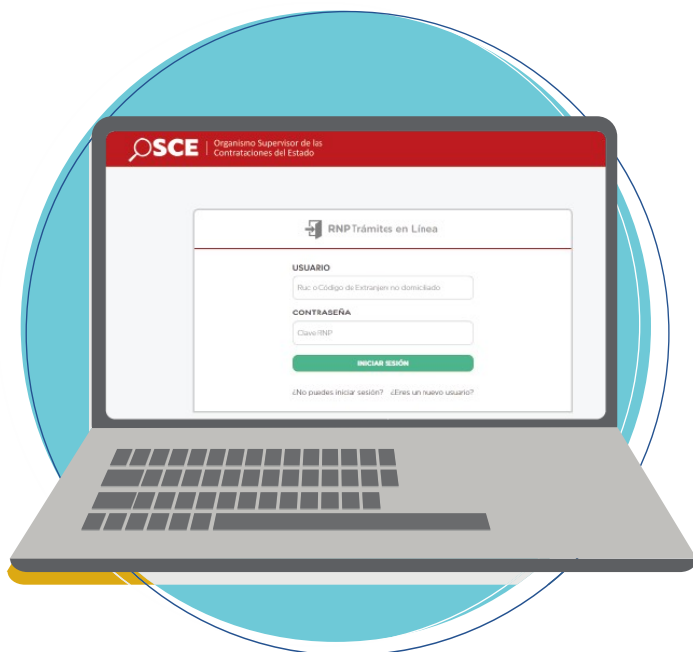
OSCE | Organismo Supervisor de las Contrataciones del Estado

RNP Trámites en Línea

USUARIO

Ruc o Código de Extranjero no domiciliado

CONTRASEÑA

Clave RNP

INICIAR SESIÓN

¿No puedes iniciar sesión? ¿Eres un nuevo usuario?